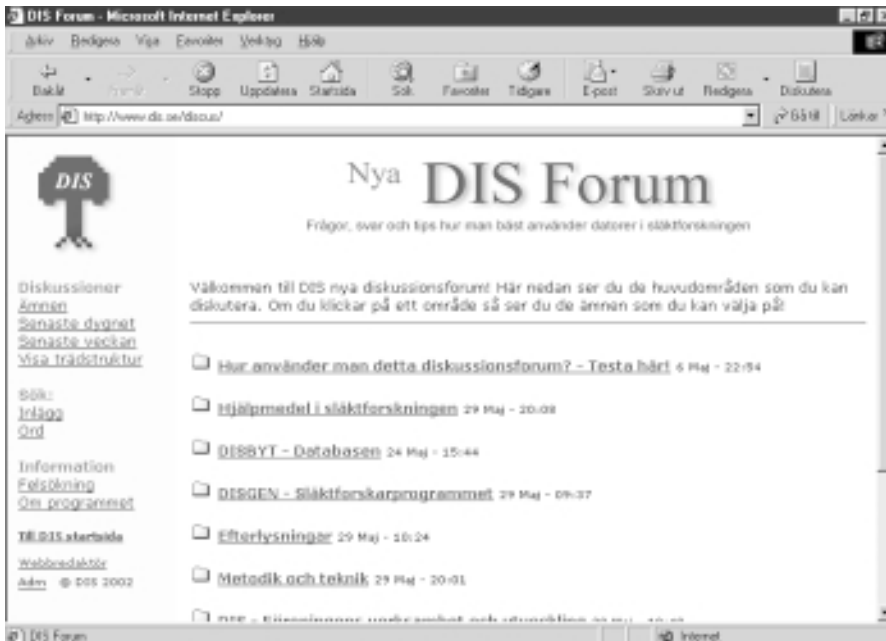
DIS Forum - Microsoft Internet Explorer

Arkiv Redigera Visa Favoriter Verktyg Hjälp

Bakåt Framåt Stopp Uppdatera Startsida Sök Favoriter Tidigare E-post Skriv ut Redigera Diskutera

Adress http://www.dis.se/discus/ Gå till Länkar

DIS

Nya DIS Forum

Frågor, svar och tips hur man bäst använder datorer i släktforskningen

Diskussioner
Ämnen
Senaste dygnet
Senaste veckan
Visa trädstruktur

Sök:
Inlägg
Ord

Information
Felsökning
Om programmet

Till DIS startsida

Webbredaktör
Adm © DIS 2002

Välkommen till DIS nya diskussionsforum! Här nedan ser du de huvudområden som du kan diskutera. Om du klickar på ett område så ser du de ämnen som du kan välja på!

Hur använder man detta diskussionsforum? - Testa här! 6 Maj - 22:54

Hjälpmedel i släktforskningen 29 Maj - 20:08

DISBYT - Databasen 24 Maj - 15:44

DISGEN - Släktforskarprogrammet 29 Maj - 09:37

Efterlysningar 29 Maj - 10:24

Metodik och teknik 29 Maj - 20:01

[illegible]

DIS Forum

Internet